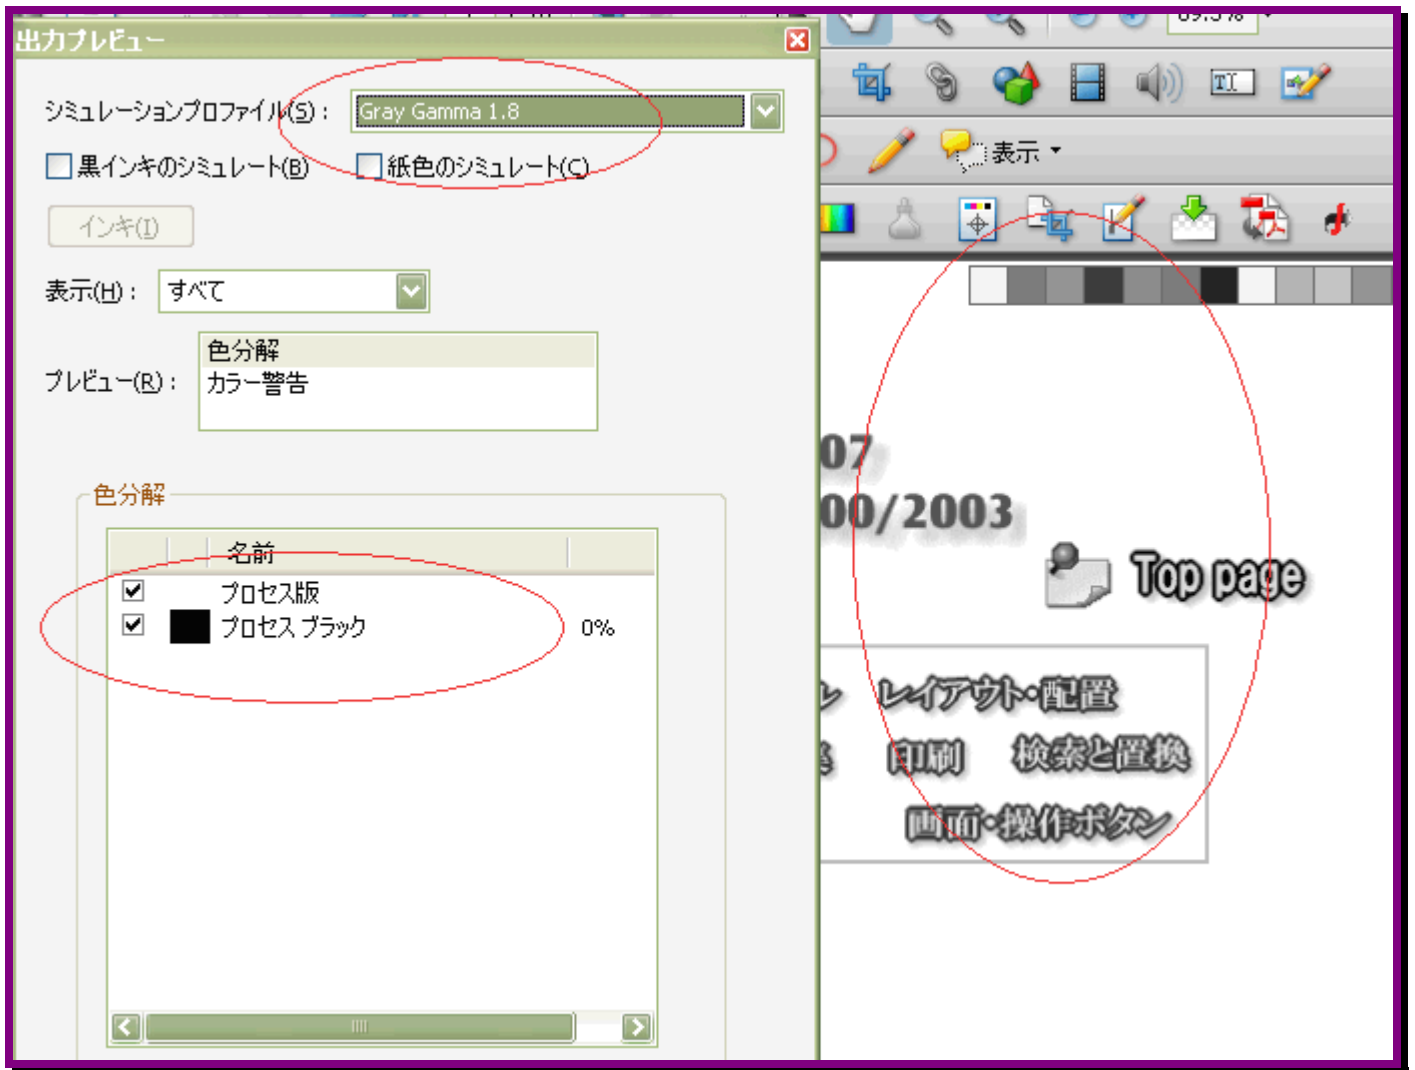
出力プレビュー

シミュレーションプロファイル(S)： Gray Gamma 1.8

黒インキのシミュレート(B)　紙色のシミュレート(C)

インキ(I)

表示(H)： すべて

プレビュー(R)：
色分解
カラー警告

色分解

| | 名前 | |
|---|---|---|
| ☑ | プロセス版 | |
| ☑ | プロセス ブラック | 0% |

表示

07
00/2003

Top page

レイアウト・配置
印刷　検索と置換
画面・操作ボタン